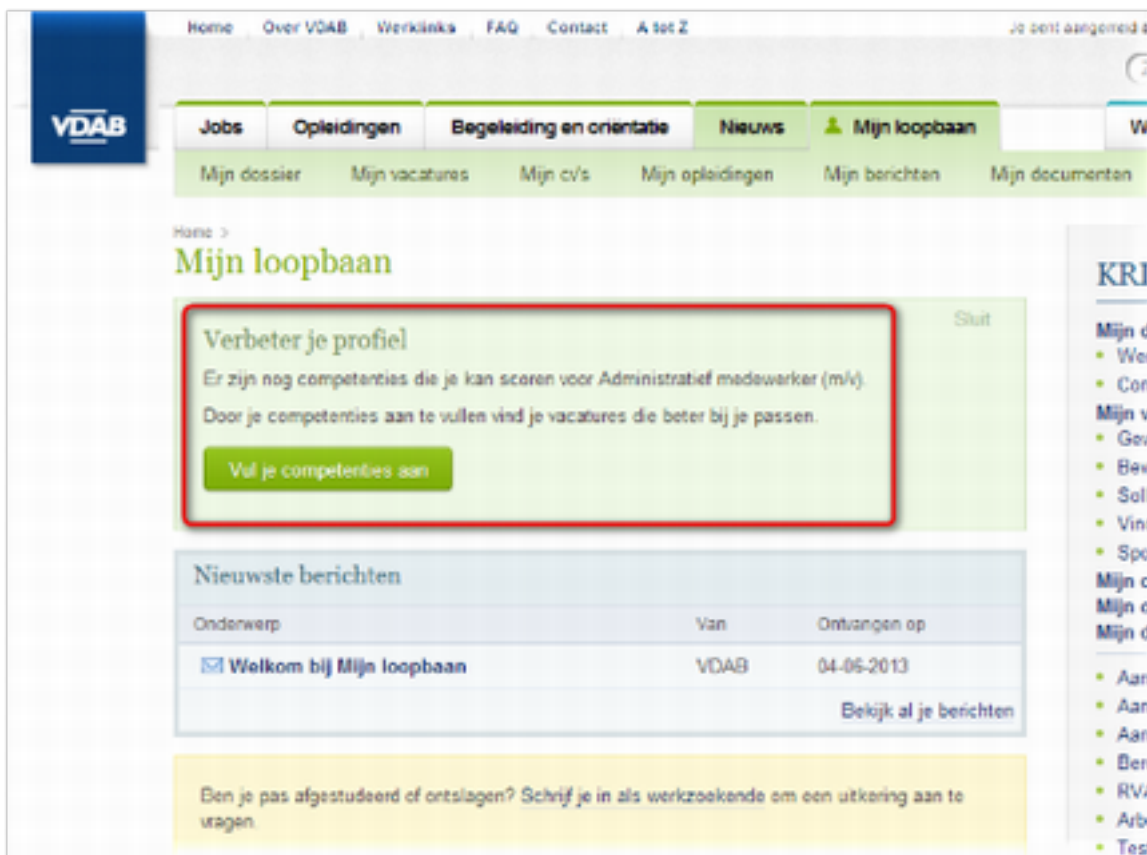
VDAB

Home Over VDAB Werklinks FAQ Contact A tot Z

Je bent aangemeld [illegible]

Jobs Opleidingen Begeleiding en oriëntatie Nieuws Mijn loopbaan W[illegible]

Mijn dossier Mijn vacatures Mijn cv's Mijn opleidingen Mijn berichten Mijn documenten

Home >

Mijn loopbaan

Sluit

Verbeter je profiel

Er zijn nog competenties die je kan scoren voor Administratief medewerker (m/v).

Door je competenties aan te vullen vind je vacatures die beter bij je passen.

Vul je competenties aan

Nieuwste berichten

| Onderwerp | Van | Ontvangen op |
|---|---|---|
| Welkom bij Mijn loopbaan | VDAB | 04-06-2013 |

Bekijk al je berichten

Ben je pas afgestudeerd of ontslagen? Schrijf je in als werkzoekende om een uitkering aan te vragen.

KR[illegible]

Mijn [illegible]
• We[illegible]
• Co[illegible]
Mijn v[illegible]
• Ge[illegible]
• Be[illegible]
• Sol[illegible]
• Vin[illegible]
• Sp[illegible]
Mijn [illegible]
Mijn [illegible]
Mijn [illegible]
• Aa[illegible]
• Aa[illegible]
• Aa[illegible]
• Be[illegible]
• RV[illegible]
• Arb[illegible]
• Tes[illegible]